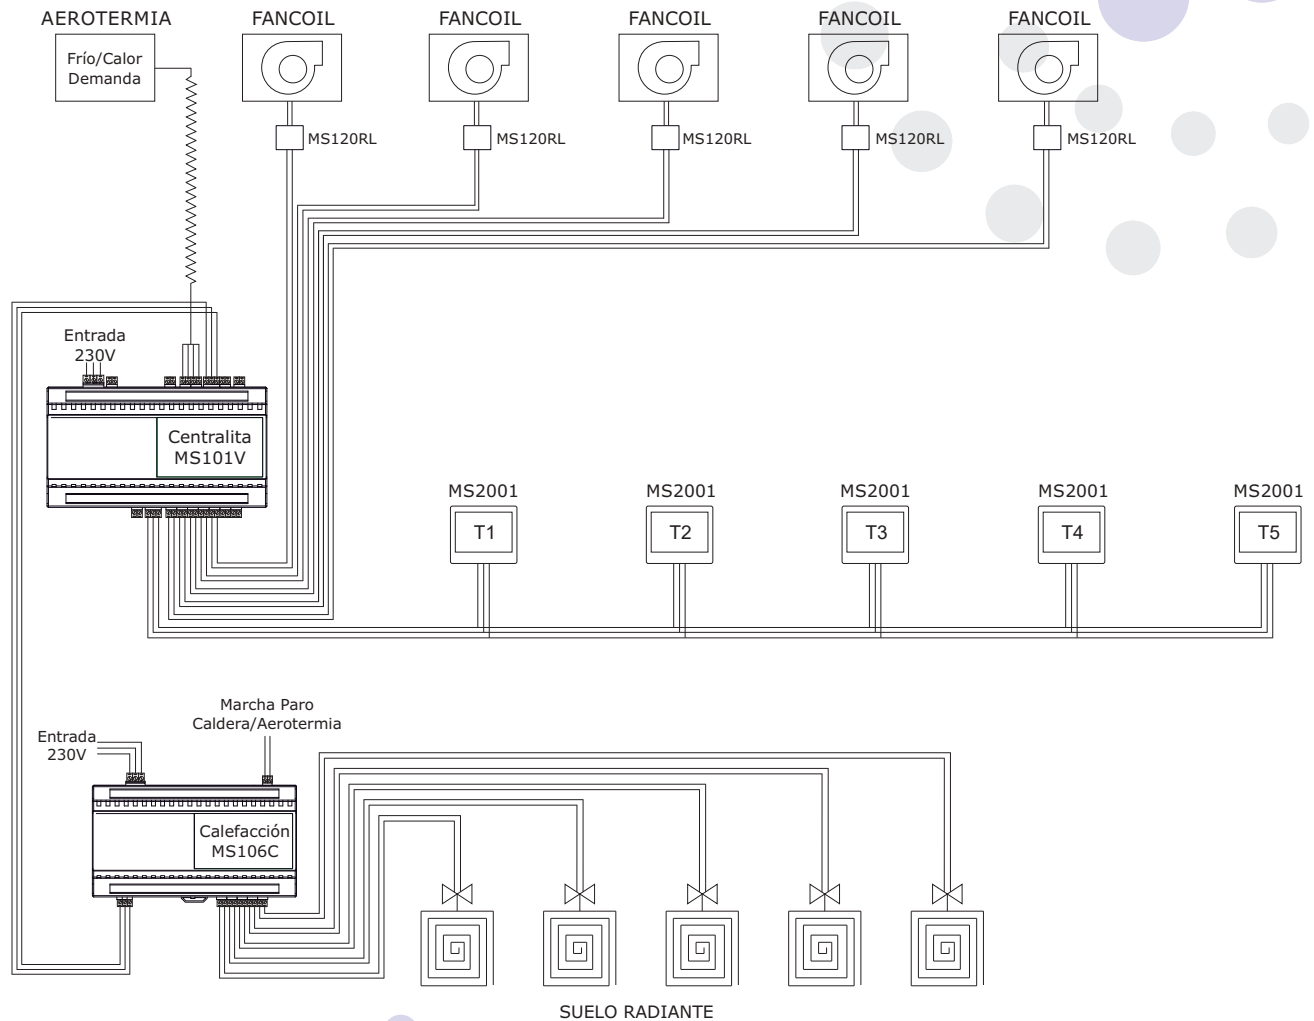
AEROTERMIA

Frío/Calor
Demanda

FANCOIL

MS120RL

FANCOIL

MS120RL

FANCOIL

MS120RL

FANCOIL

MS120RL

FANCOIL

MS120RL

Entrada
230V

Centralita
MS101V

MS2001

T1

MS2001

T2

MS2001

T3

MS2001

T4

MS2001

T5

Entrada
230V

Marcha Paro
Caldera/Aerotermia

Calefacción
MS106C

SUELO RADIANTE